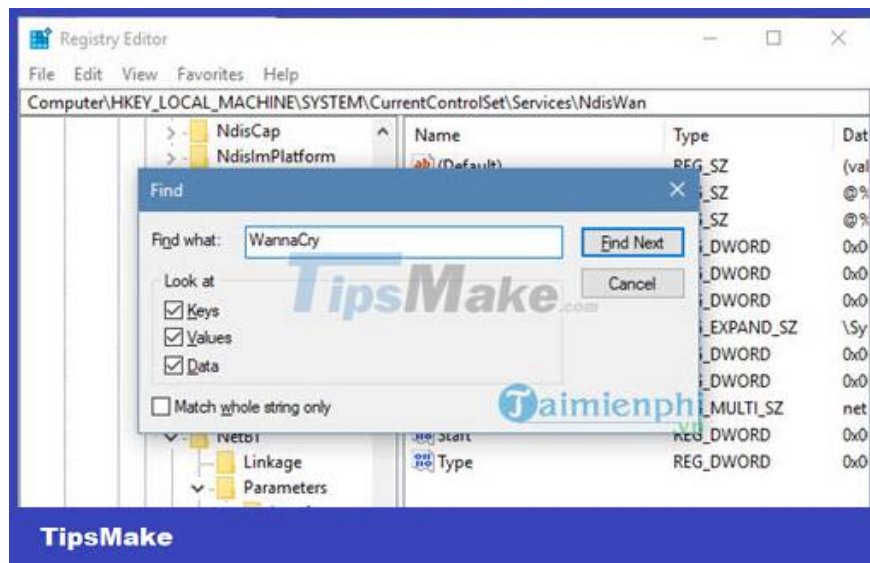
Registry Editor

File Edit View Favorites Help

Computer\HKEY_LOCAL_MACHINE\SYSTEM\CurrentControlSet\Services\NdisWan

NdisCap
NdisImPlatform

Name | Type | Dat
(Default) | REG_SZ | (val
 | _SZ | @%
 | _SZ | @%
 | _DWORD | 0x0
 | _DWORD | 0x0
 | _DWORD | 0x0
 | _EXPAND_SZ | \Sy
 | _DWORD | 0x0
 | _DWORD | 0x0
 | _MULTI_SZ | net
Start | REG_DWORD | 0x0
Type | REG_DWORD | 0x0

Find

Find what: WannaCry

Find Next

Cancel

Look at

Keys

Values

Data

Match whole string only

NetBT
Linkage
Parameters

TipsMake.com

Taimienphi.vn

TipsMake